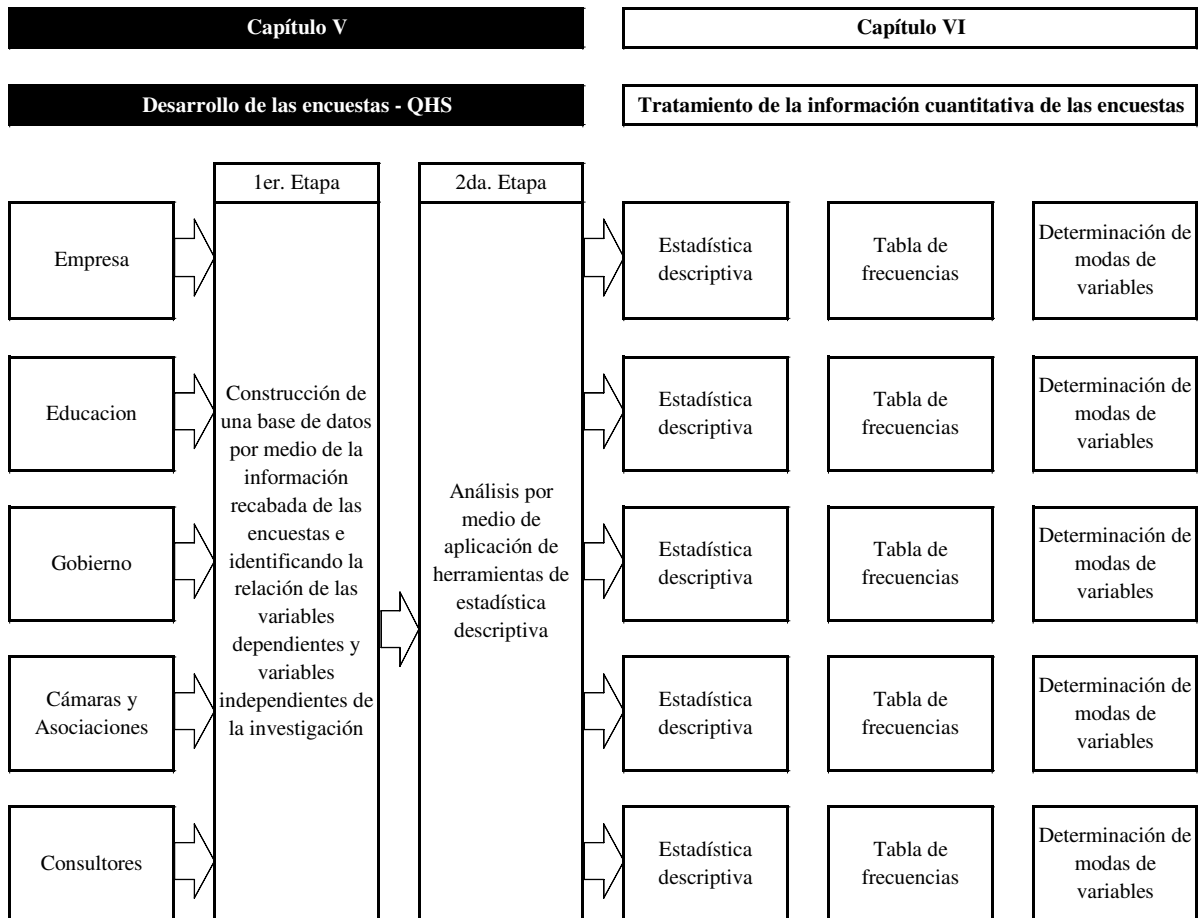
Capítulo V

Capítulo VI

Desarrollo de las encuestas - QHS

Tratamiento de la información cuantitativa de las encuestas

1er. Etapa

2da. Etapa

Empresa

Educacion

Gobierno

Cámaras y Asociaciones

Consultores

Construcción de una base de datos por medio de la información recabada de las encuestas e identificando la relación de las variables dependientes y variables independientes de la investigación

Análisis por medio de aplicación de herramientas de estadística descriptiva

Estadística descriptiva

Tabla de frecuencias

Determinación de modas de variables

Estadística descriptiva

Tabla de frecuencias

Determinación de modas de variables

Estadística descriptiva

Tabla de frecuencias

Determinación de modas de variables

Estadística descriptiva

Tabla de frecuencias

Determinación de modas de variables

Estadística descriptiva

Tabla de frecuencias

Determinación de modas de variables